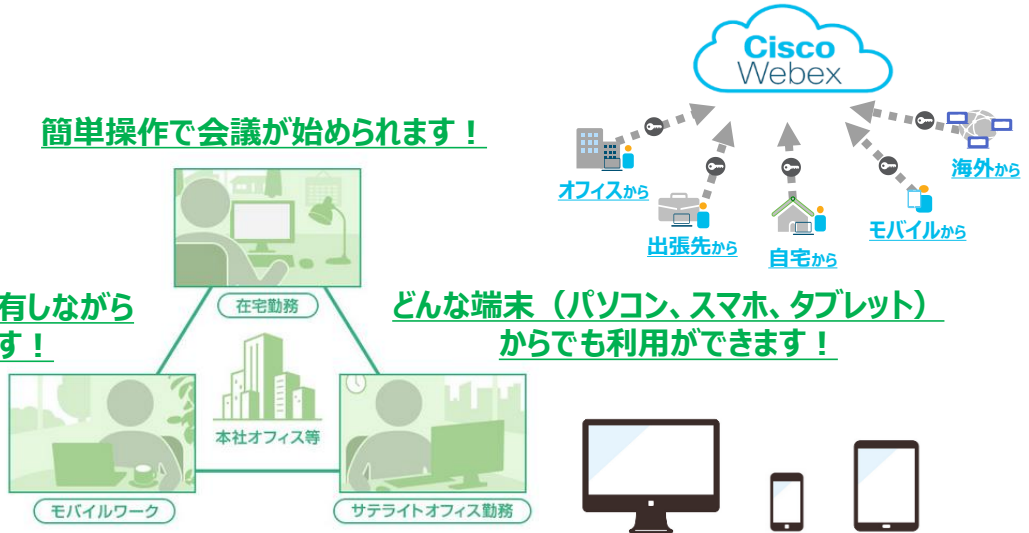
Cisco Webex

簡単操作で会議が始められます！

オフィスから

出張先から

自宅から

モバイルから

海外から

在宅勤務

有しながら
す！

どんな端末（パソコン、スマホ、タブレット）からでも利用ができます！

本社オフィス等

モバイルワーク

サテライトオフィス勤務